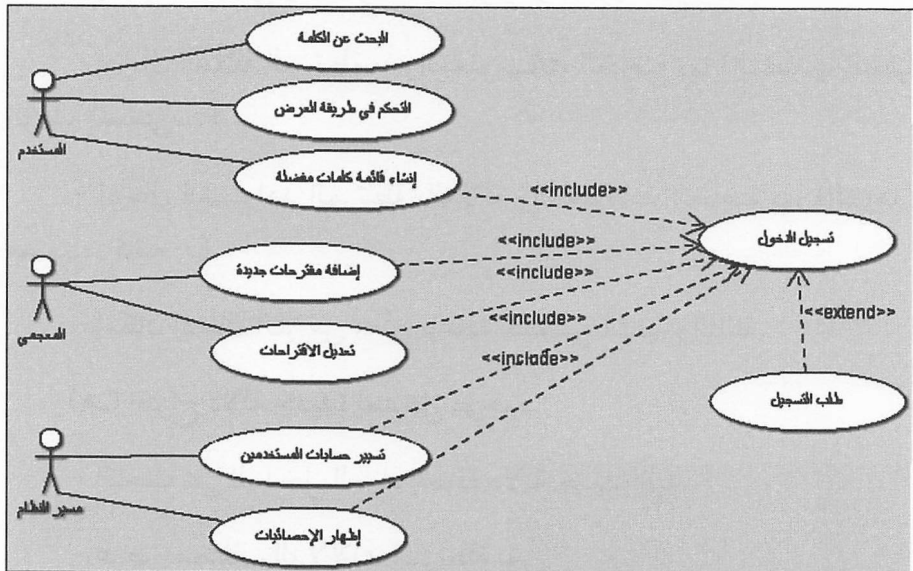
البحث عن الكلمة
التحكم في طريقة العرض
المستخدم
إنشاء قائمة كلمات مفضلة
<<include>>
<<include>>
تسجيل الدخول
إضافة مقترحات جديدة
<<include>>
<<include>>
<<extend>>
المعجمي
تعديل الاقتراحات
<<include>>
طلب التسجيل
تسيير حسابات المستخدمين
مدير النظام
إظهار الإحصائيات